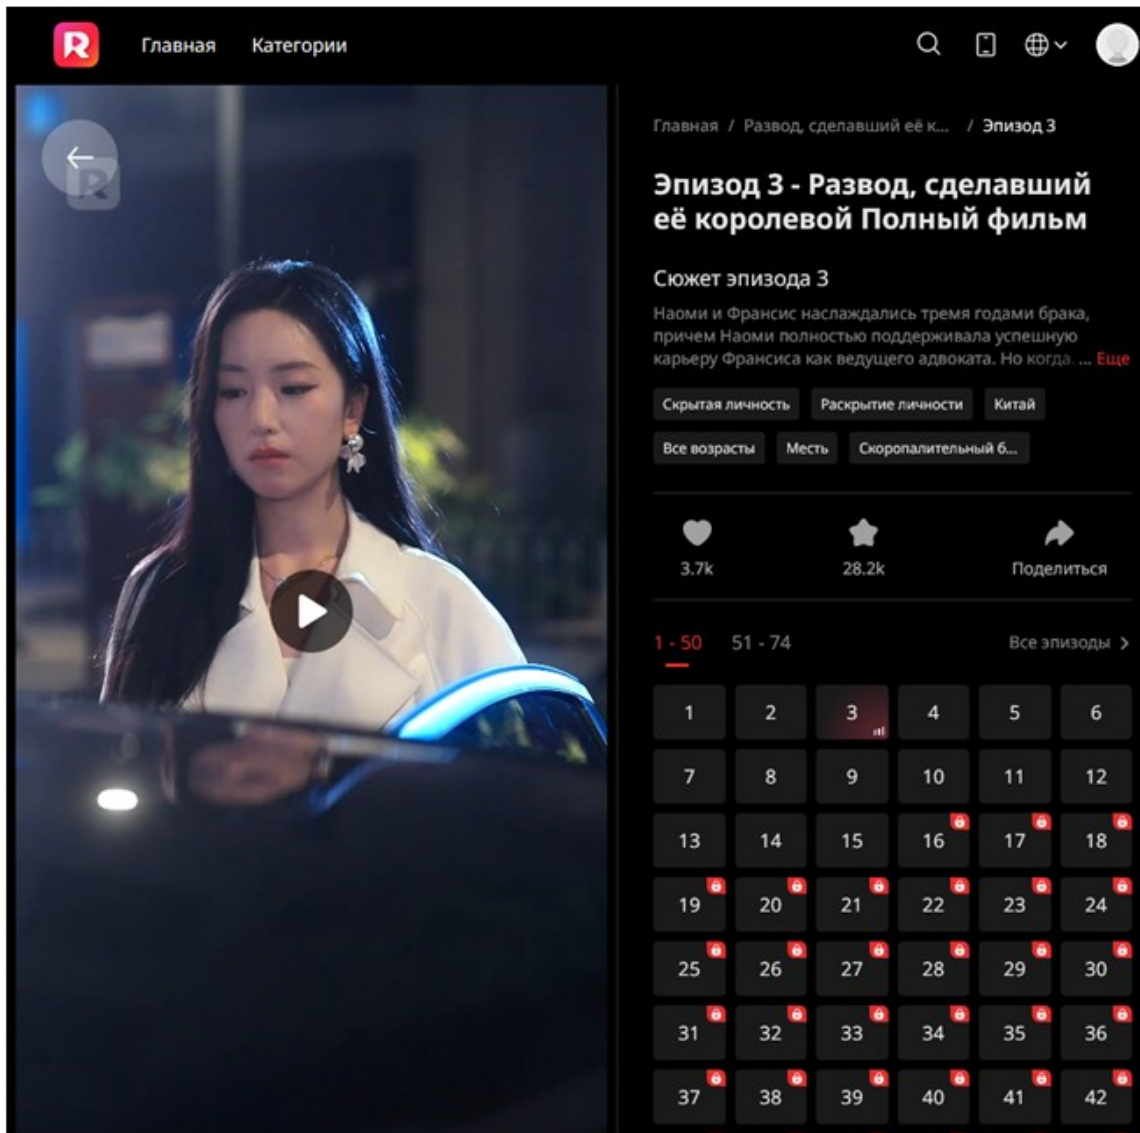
R Главная Категории

Главная / Развод, сделавший её к... / Эпизод 3

Эпизод 3 - Развод, сделавший её королевой Полный фильм

Сюжет эпизода 3

Наоми и Франсис наслаждались тремя годами брака, причем Наоми полностью поддерживала успешную карьеру Франсиса как ведущего адвоката. Но когда... Еще

Скрытая личность
Раскрытие личности
Китай
Все возрасты
Месть
Скоропалительный б...

3.7k
28.2k
Поделиться

1 - 50 51 - 74 Все эпизоды

| 1 | 2 | 3 | 4 | 5 | 6 |
|---|---|---|---|---|---|
| 7 | 8 | 9 | 10 | 11 | 12 |
| 13 | 14 | 15 | 16 | 17 | 18 |
| 19 | 20 | 21 | 22 | 23 | 24 |
| 25 | 26 | 27 | 28 | 29 | 30 |
| 31 | 32 | 33 | 34 | 35 | 36 |
| 37 | 38 | 39 | 40 | 41 | 42 |